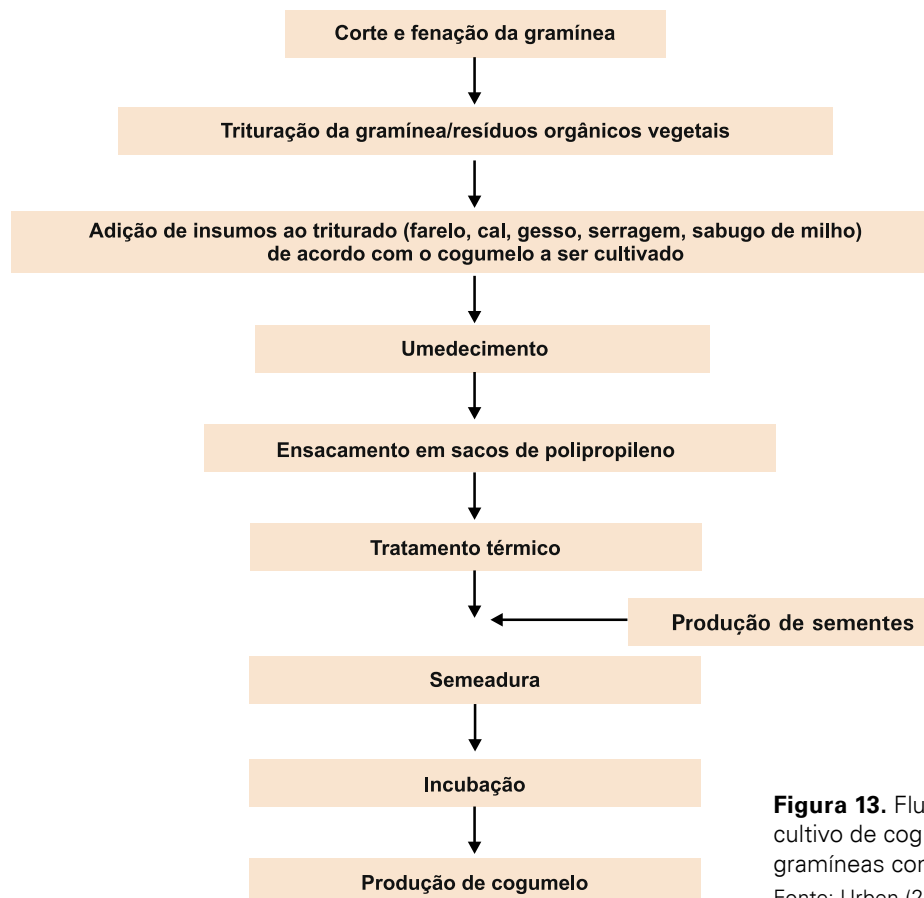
Corte e fenação da gramínea

Trituração da gramínea/resíduos orgânicos vegetais

Adição de insumos ao triturado (farelo, cal, gesso, serragem, sabugo de milho) de acordo com o cogumelo a ser cultivado

Umedecimento

Ensacamento em sacos de polipropileno

Tratamento térmico

Produção de sementes

Semeadura

Incubação

Produção de cogumelo

**Figura 13.** Flu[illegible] cultivo de cog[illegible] gramíneas cor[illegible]

Fonte: Urben (2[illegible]